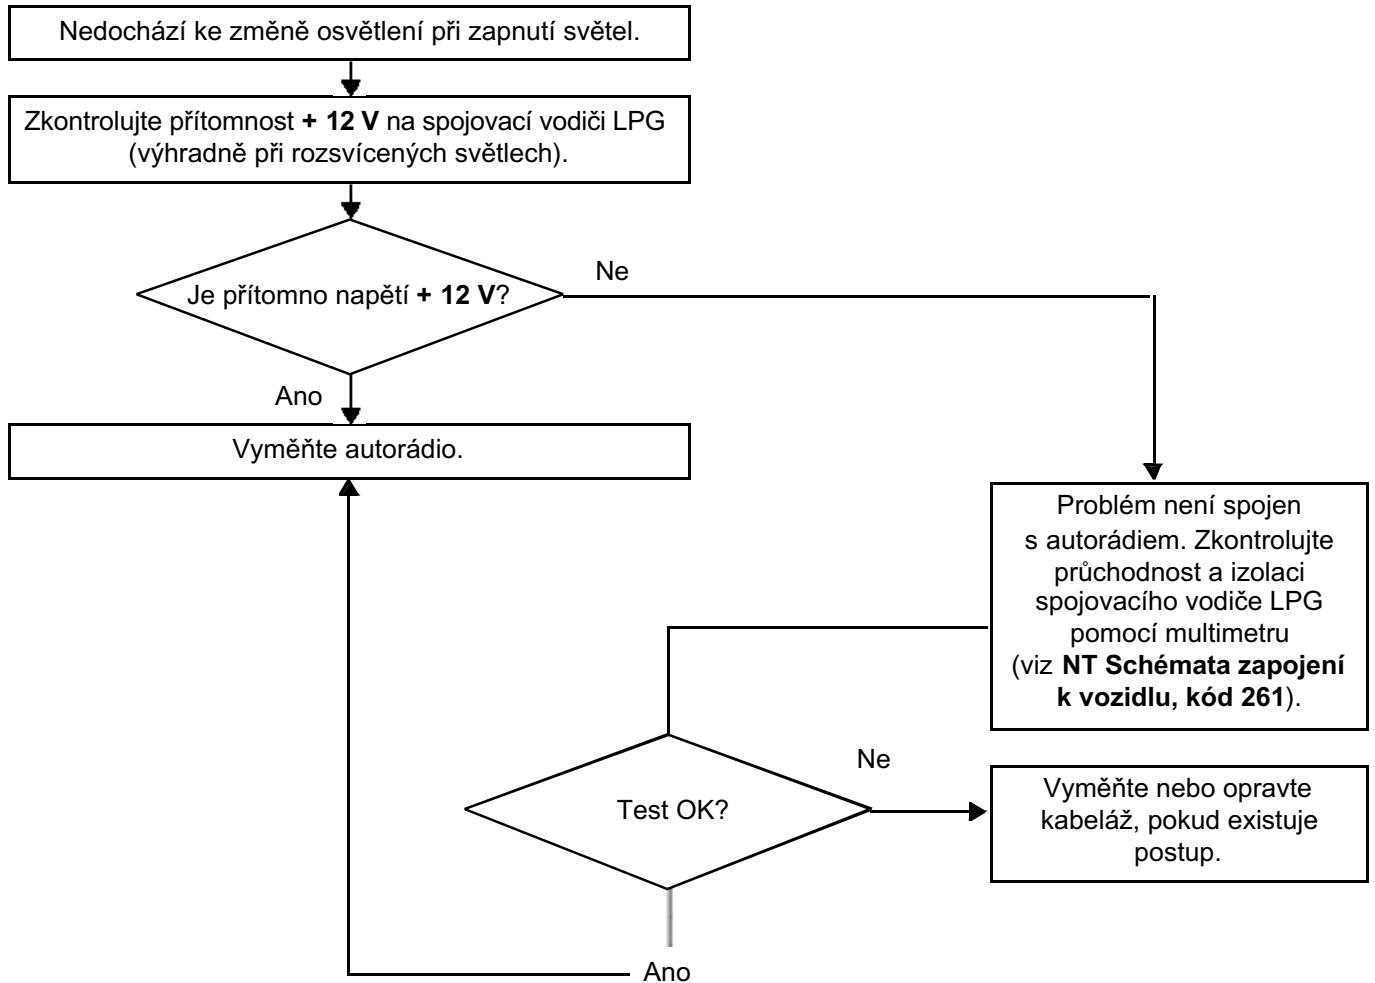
Nedochází ke změně osvětlení při zapnutí světel.

Zkontrolujte přítomnost **+ 12 V** na spojovací vodiči LPG (výhradně při rozsvícených světlech).

Je přítomno napětí **+ 12 V**?

Ne

Ano

Vyměňte autorádio.

Problém není spojen s autorádiem. Zkontrolujte průchodnost a izolaci spojovacího vodiče LPG pomocí multimetru (viz **NT Schémata zapojení k vozidlu, kód 261**).

Ne

Test OK?

Vyměňte nebo opravte kabeláž, pokud existuje postup.

Ano